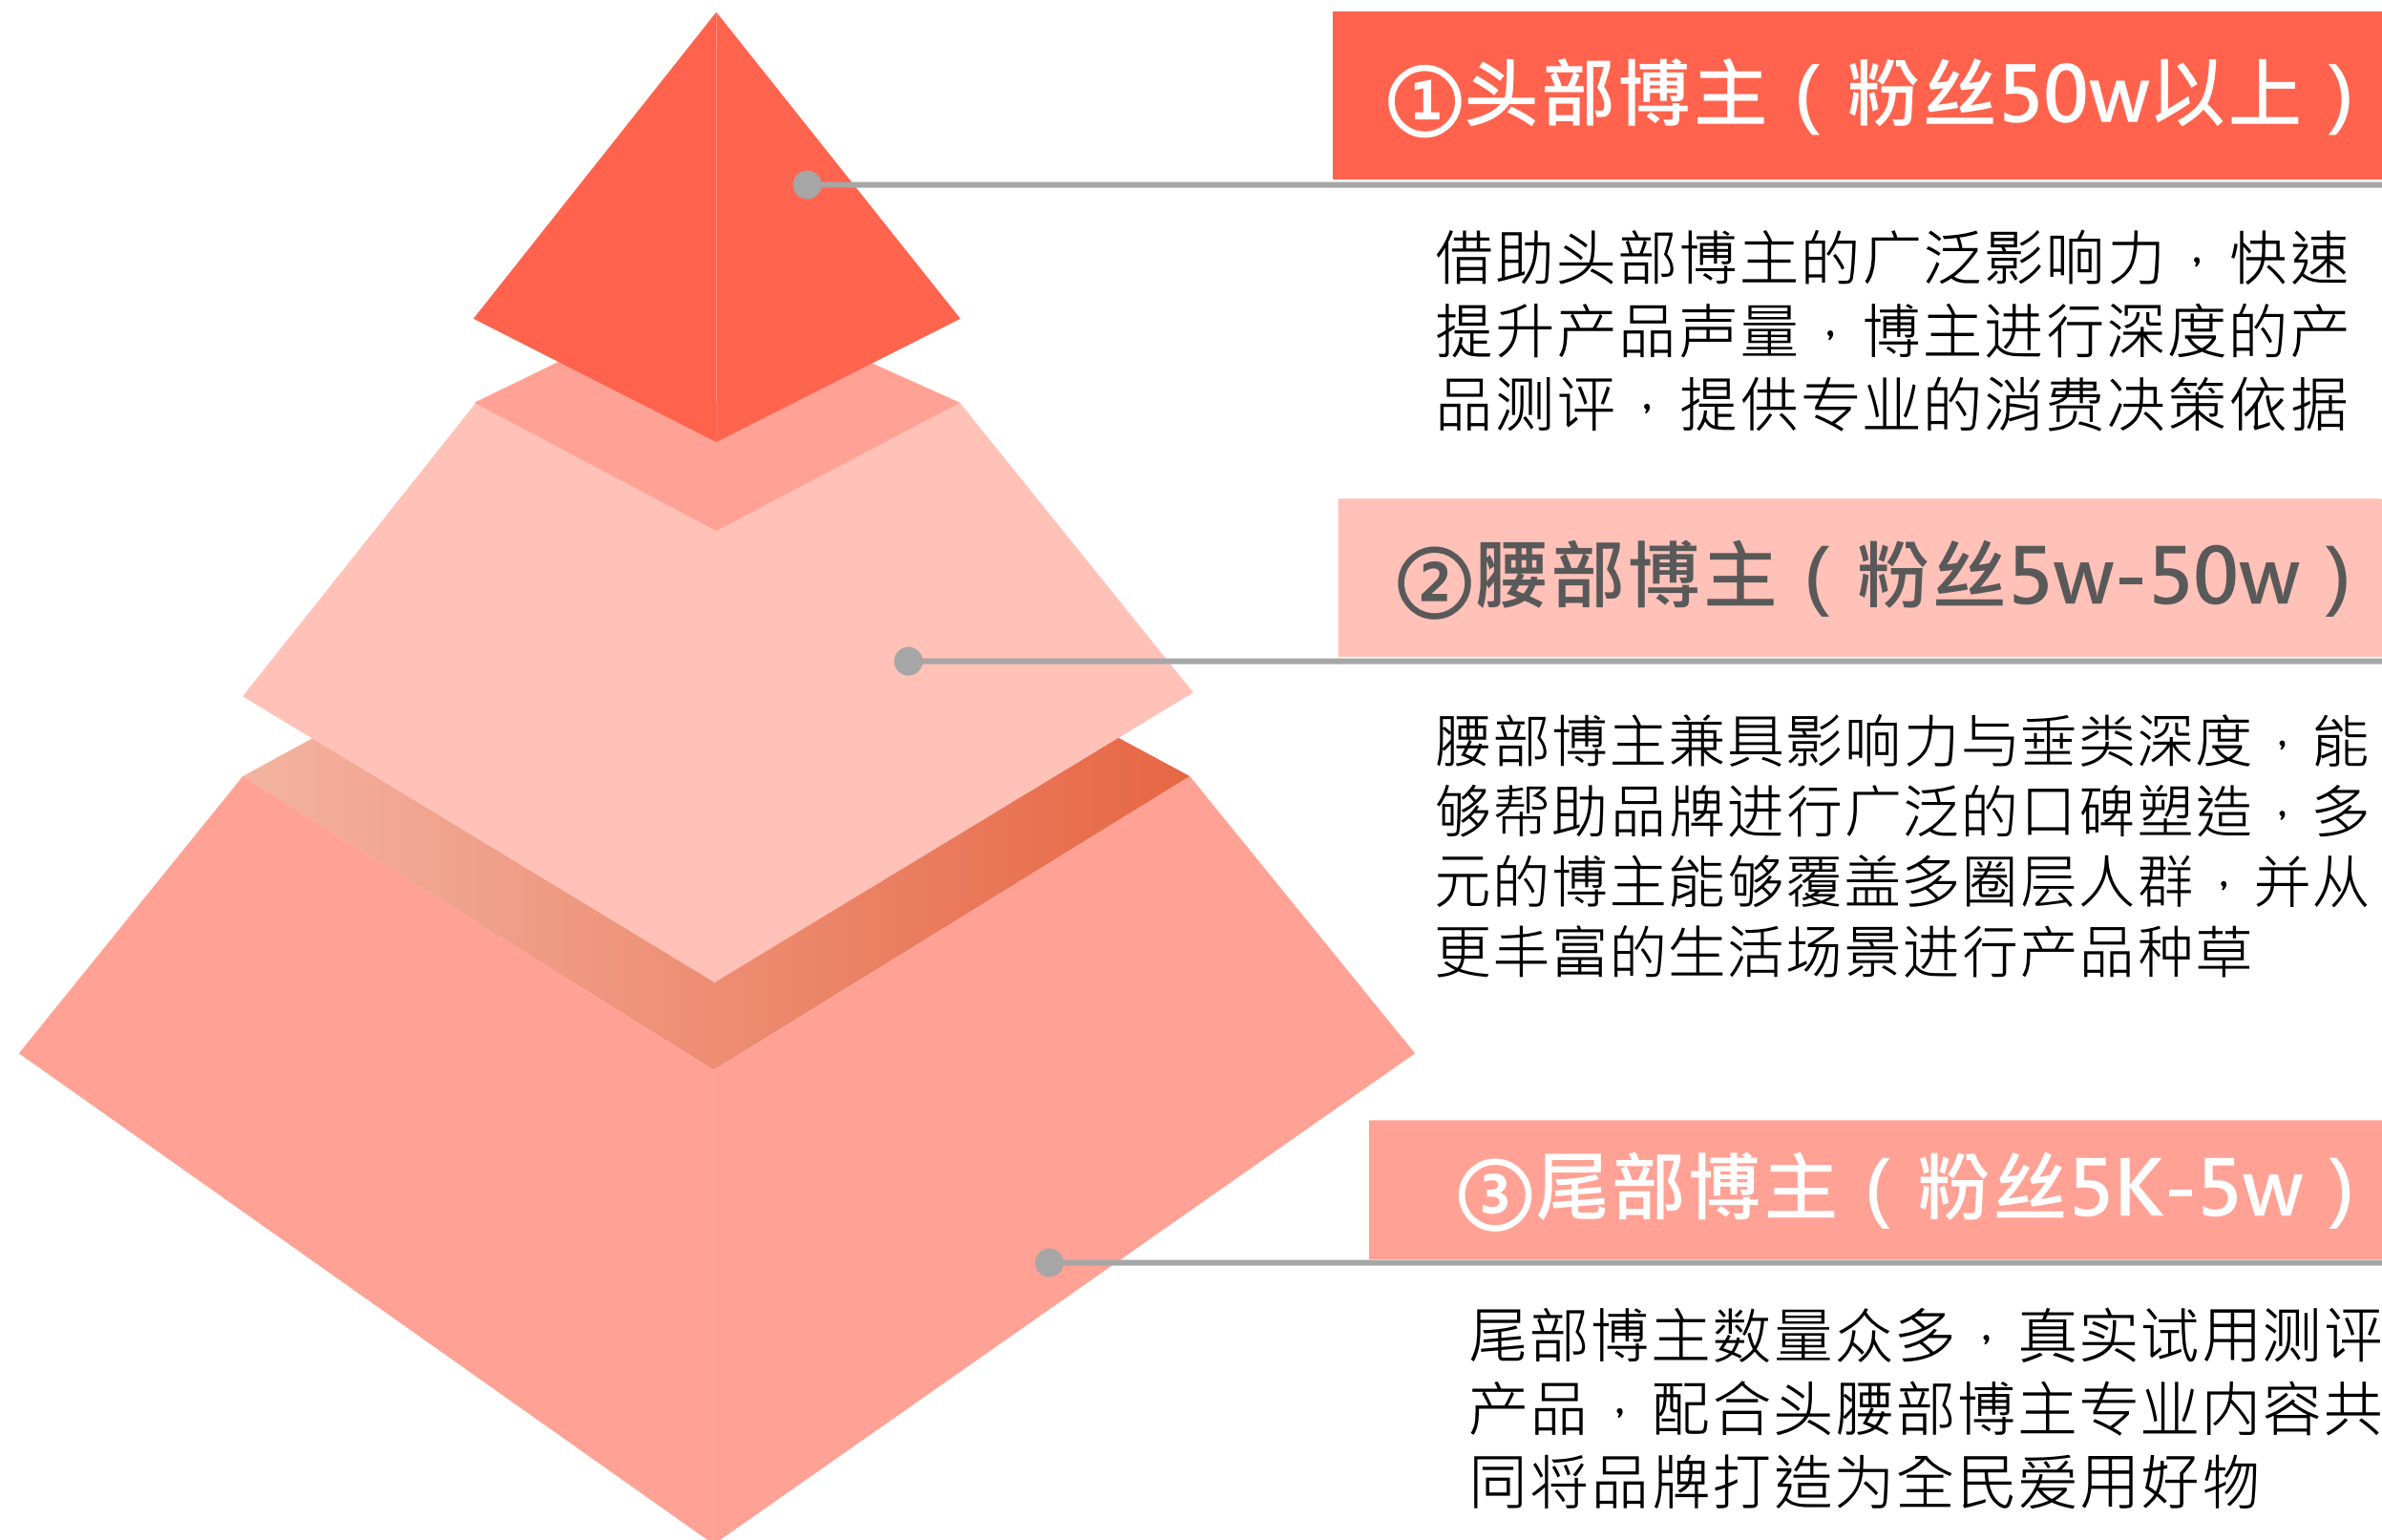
①头部博主（粉丝50w以上）

借助头部博主的广泛影响力，快速提升产品声量，博主进行深度的产品测评，提供专业的消费决策依据

②腰部博主（粉丝5w-50w）

腰部博主兼具影响力与垂类深度，能够帮助品牌进行广泛的口碑塑造，多元的博主能够覆盖多圈层人群，并从更丰富的生活场景进行产品种草

③尾部博主（粉丝5K-5w）

尾部博主数量众多，真实试用测评产品，配合头腰部博主专业内容共同将品牌打造为全民爱用好物